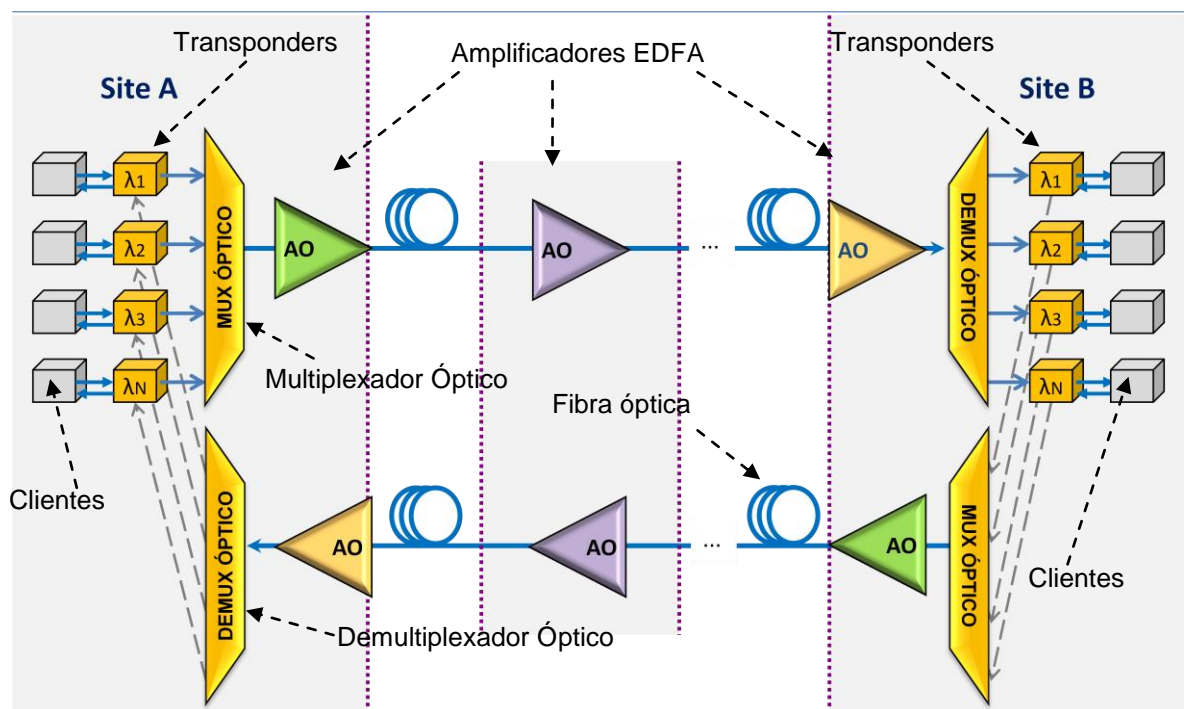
Transponders
Amplificadores EDFA
Transponders
Site A
Site B
$\lambda_1$
$\lambda_2$
$\lambda_3$
$\lambda_N$
MUX ÓPTICO
AO
AO
...
AO
DEMUX ÓPTICO
$\lambda_1$
$\lambda_2$
$\lambda_3$
$\lambda_N$
Multiplexador Óptico
Fibra óptica
Clientes
DEMUX ÓPTICO
AO
AO
...
AO
MUX ÓPTICO
Clientes
Demultiplexador Óptico